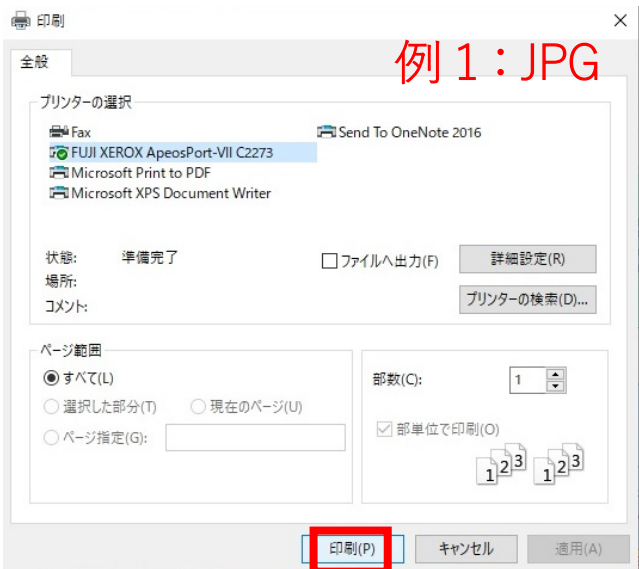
印刷

全般

例１：JPG

プリンターの選択

Fax
FUJI XEROX ApeosPort-VII C2273
Microsoft Print to PDF
Microsoft XPS Document Writer
Send To OneNote 2016

状態: 準備完了
場所:
コメント:

ファイルへ出力(F)
詳細設定(R)
プリンターの検索(D)...

ページ範囲
すべて(L)
選択した部分(T)
現在のページ(U)
ページ指定(G):

部数(C): 1
部単位で印刷(O)
1 2 3 1 2 3

印刷(P)
キャンセル
適用(A)